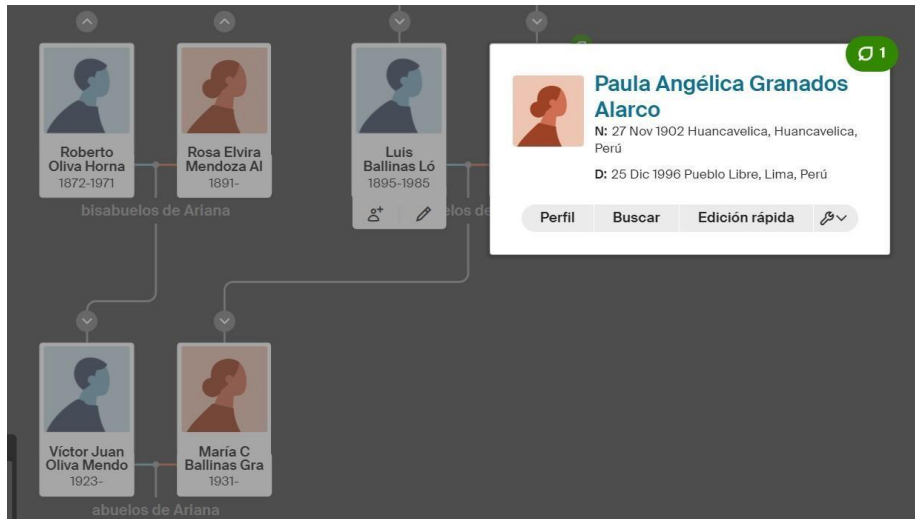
Roberto Oliva Horna
1872-1971

Rosa Elvira Mendoza Al
1891-

bisabuelos de Ariana

Luis Ballinas Ló
1895-1985

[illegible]elos de

Paula Angélica Granados Alarco
N: 27 Nov 1902 Huancavelica, Huancavelica, Perú
D: 25 Dic 1996 Pueblo Libre, Lima, Perú

1

Perfil
Buscar
Edición rápida

Víctor Juan Oliva Mendo
1923-

María C Ballinas Gra
1931-

abuelos de Ariana